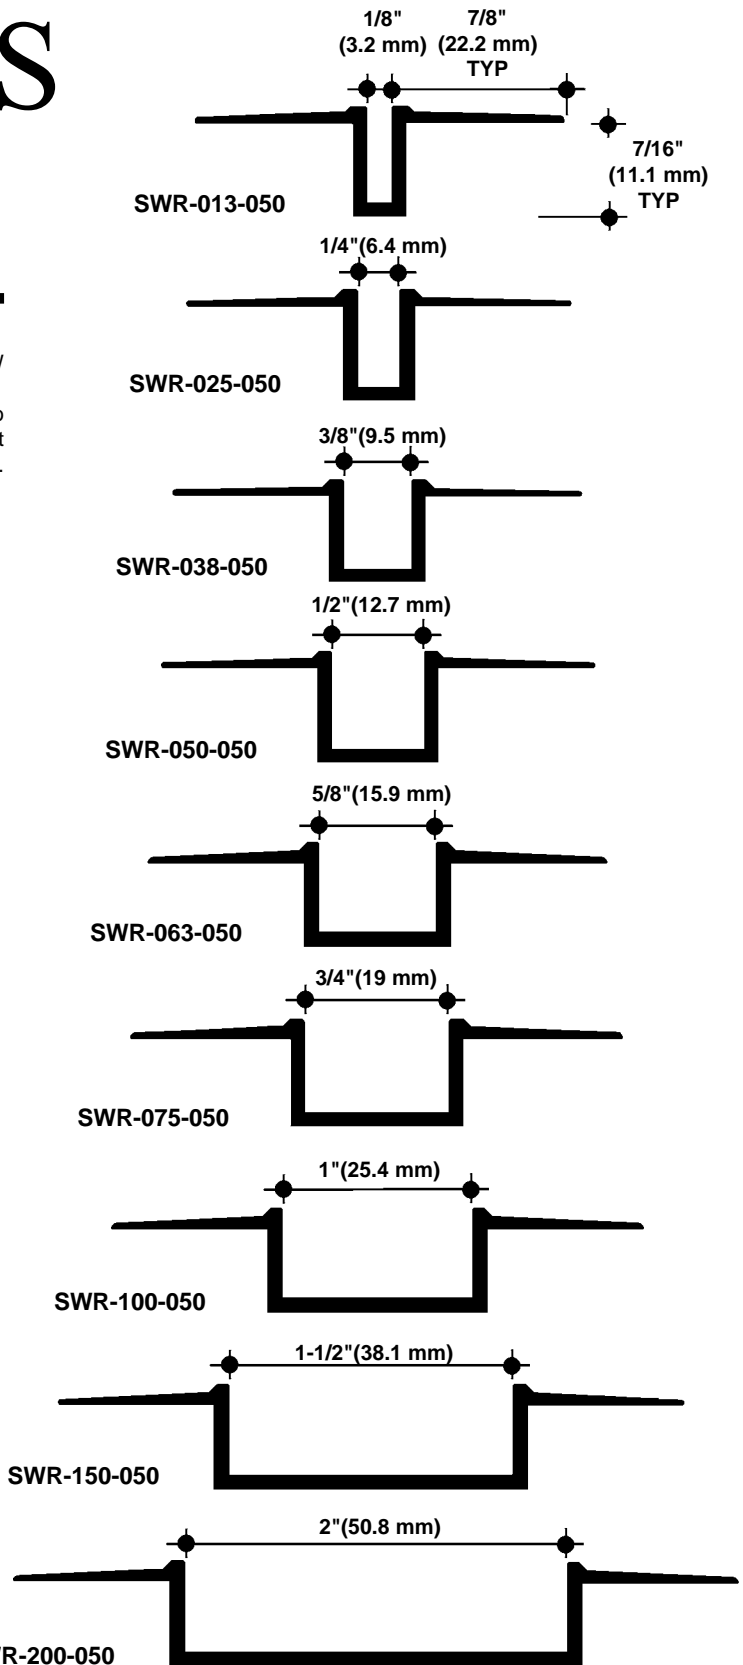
S

1/8" (3.2 mm)

7/8" (22.2 mm) TYP

7/16" (11.1 mm) TYP

SWR-013-050

1/4"(6.4 mm)

SWR-025-050

3/8"(9.5 mm)

SWR-038-050

1/2"(12.7 mm)

SWR-050-050

5/8"(15.9 mm)

SWR-063-050

3/4"(19 mm)

SWR-075-050

1"(25.4 mm)

SWR-100-050

1-1/2"(38.1 mm)

SWR-150-050

2"(50.8 mm)

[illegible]R-200-050